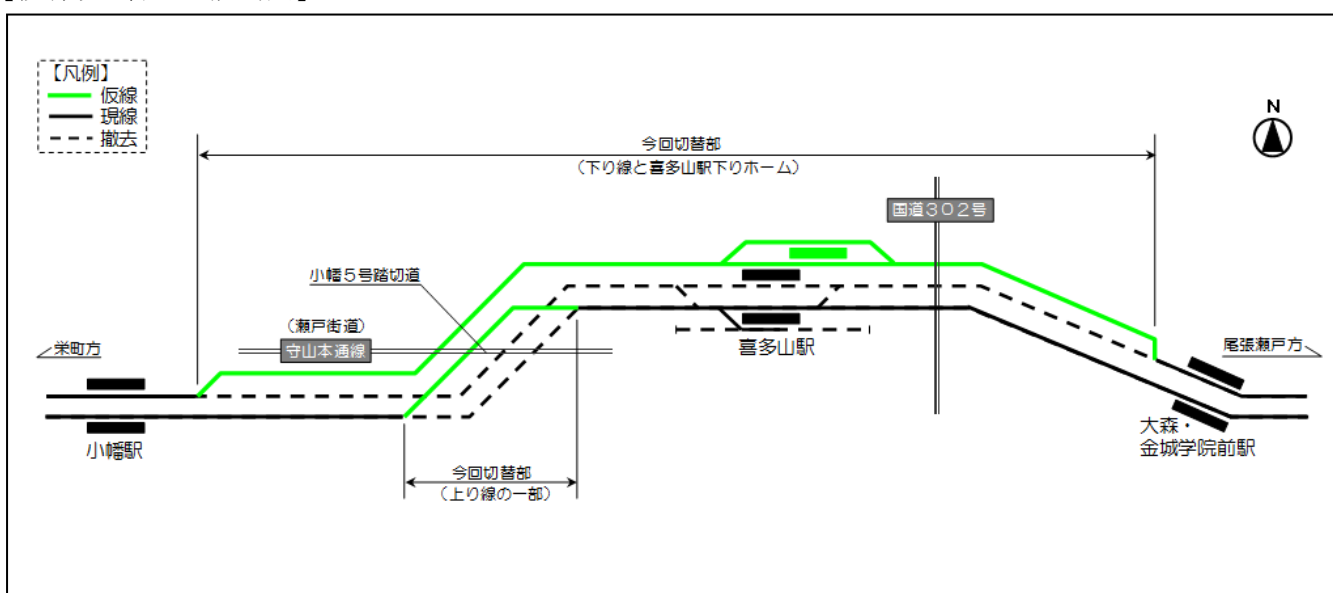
【凡例】
仮線
現線
撤去

N

今回切替部
（下り線と喜多山駅下りホーム）

国道３０２号

小幡５号踏切道

（瀬戸街道）
守山本通線

栄町方

小幡駅

喜多山駅

尾張瀬戸方

大森・
金城学院前駅

今回切替部
（上り線の一部）